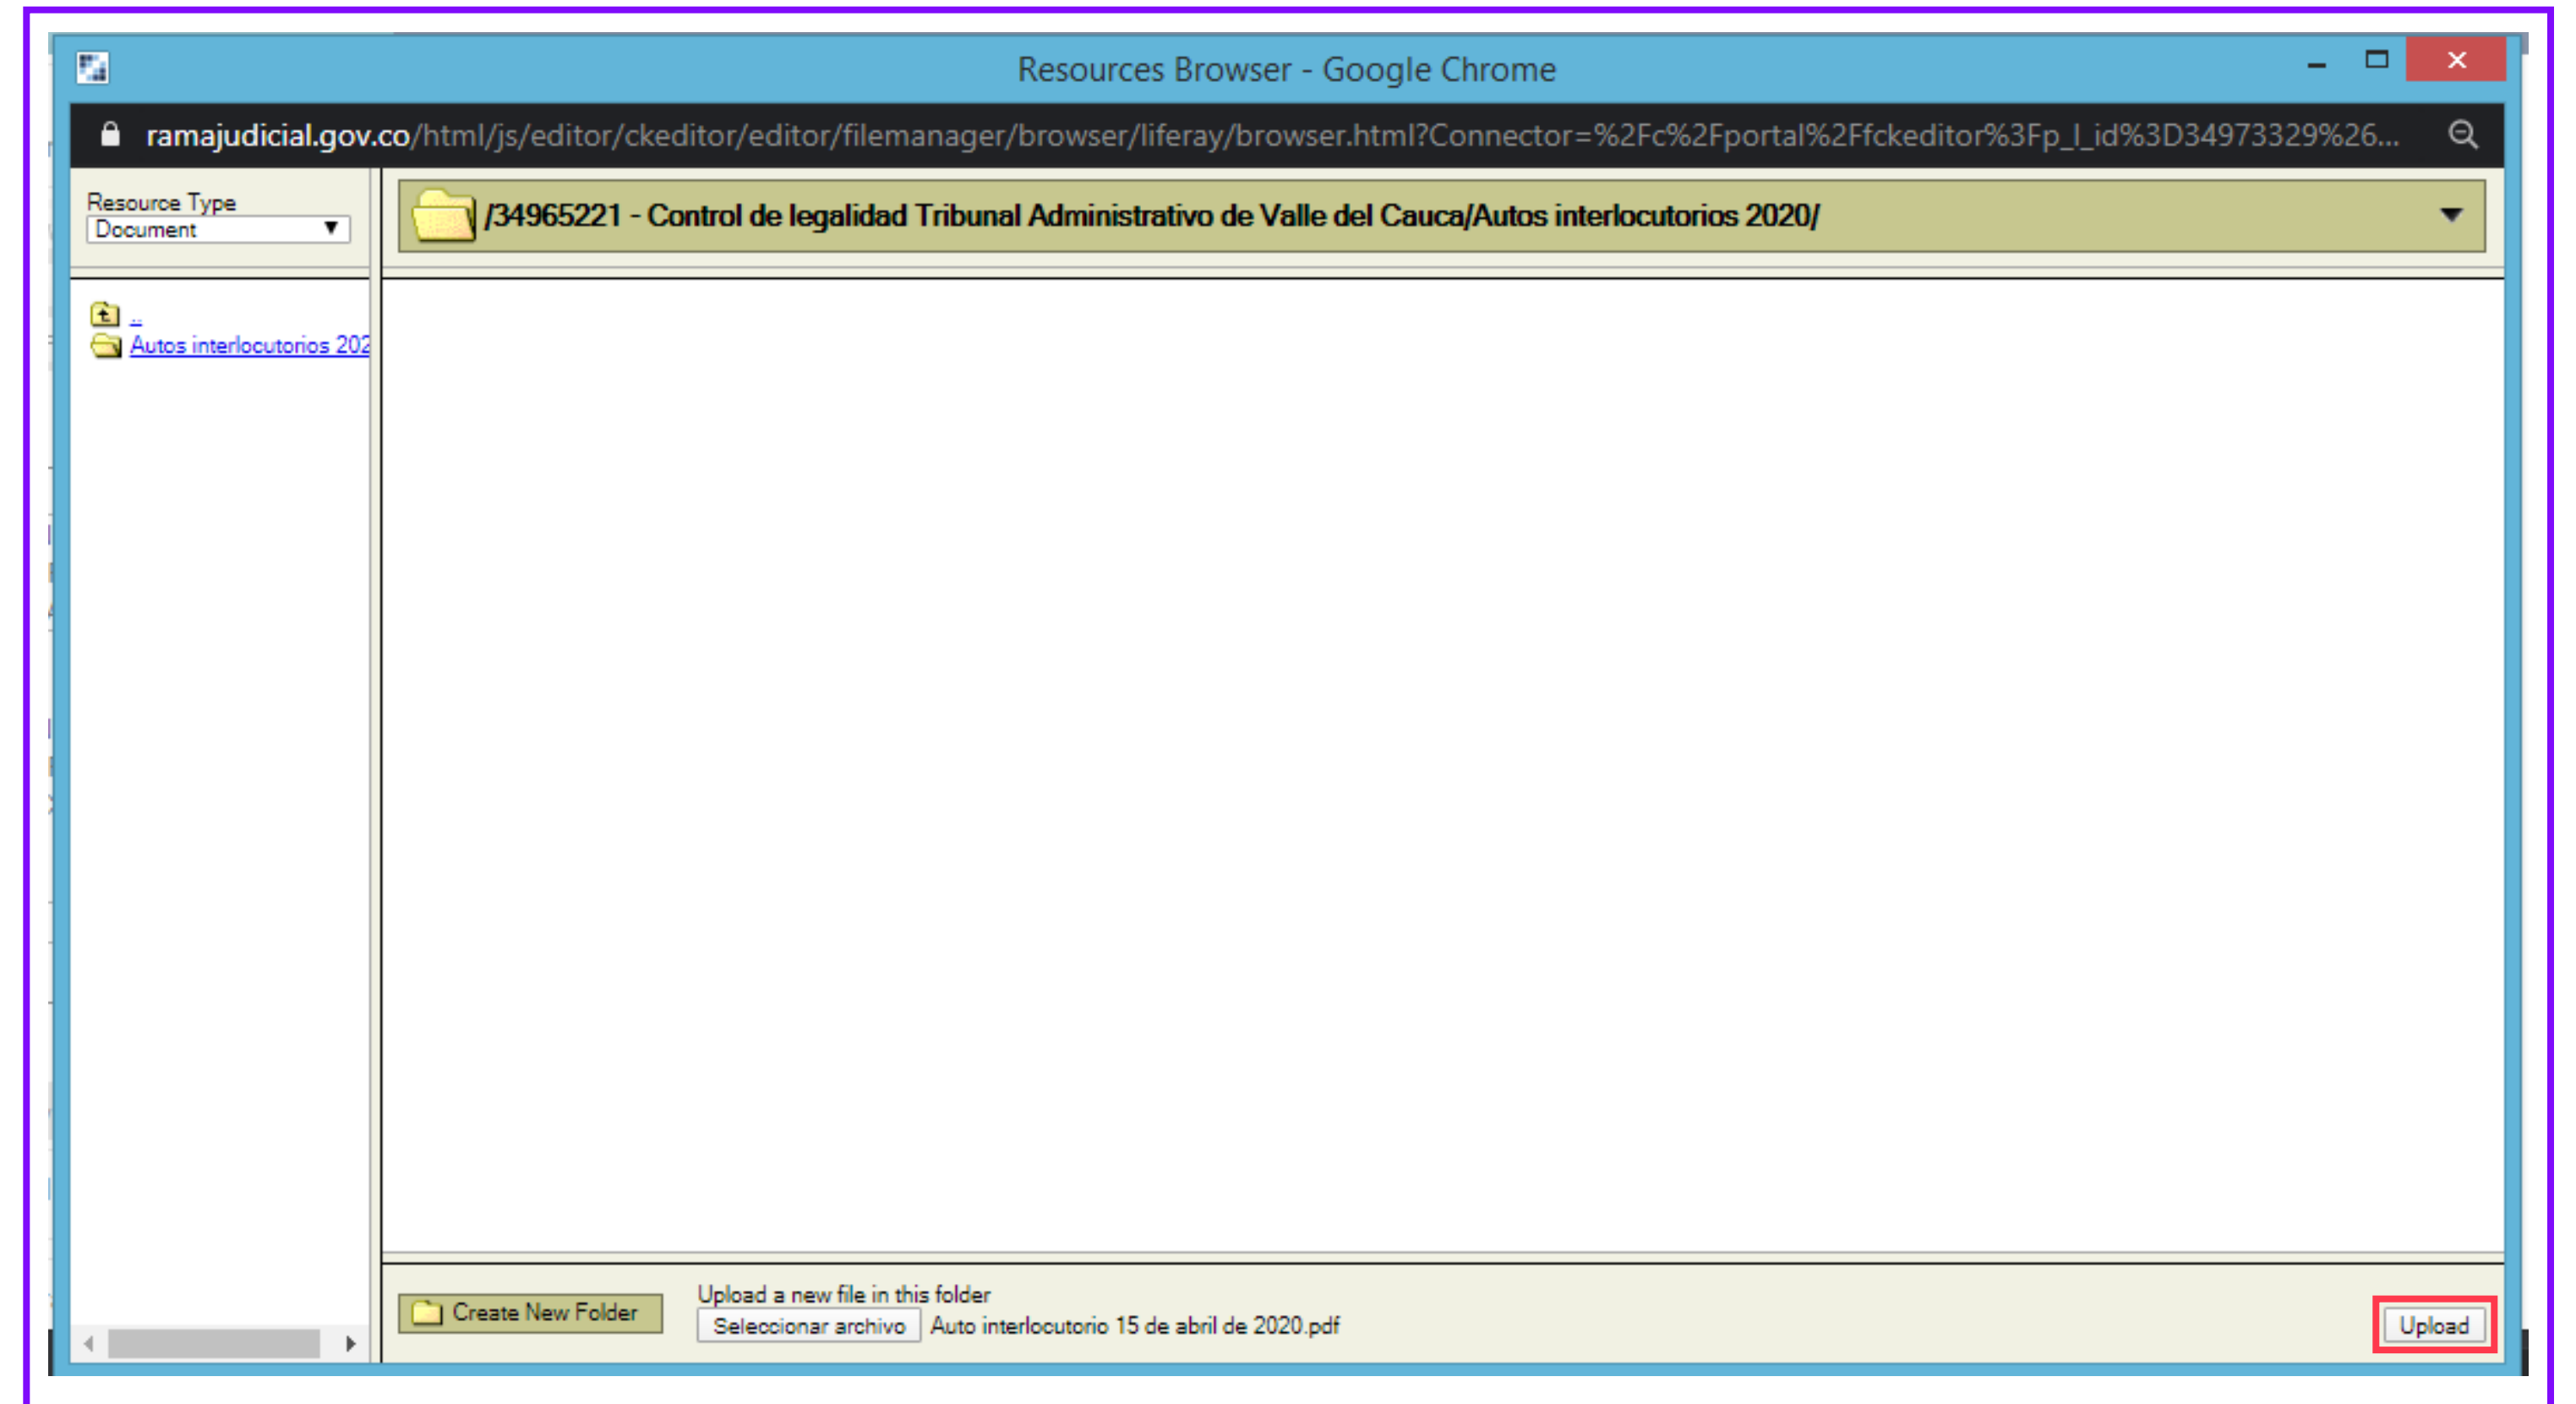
Resources Browser - Google Chrome

ramajudicial.gov.co/html/js/editor/ckeditor/editor/filemanager/browser/liferay/browser.html?Connector=%2Fc%2Fportal%2Ffckeditor%3Fp_l_id%3D34973329%26...

Resource Type
Document

/34965221 - Control de legalidad Tribunal Administrativo de Valle del Cauca/Autos interlocutorios 2020/

..
Autos interlocutorios 202

Create New Folder

Upload a new file in this folder

Seleccionar archivo Auto interlocutorio 15 de abril de 2020.pdf

Upload